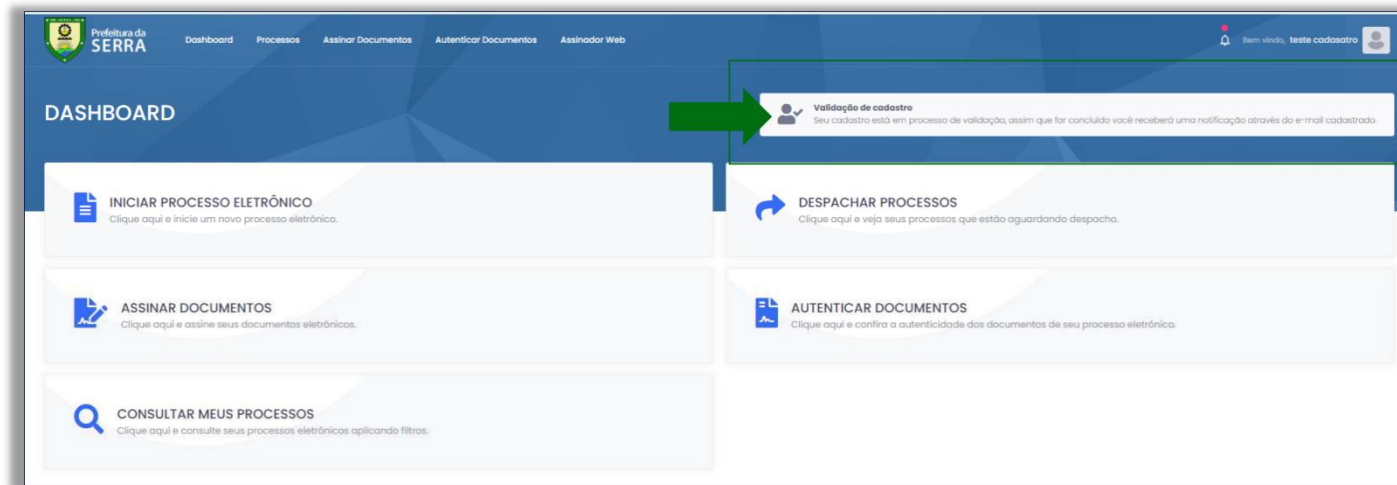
Prefeitura da SERRA

Dashboard Processos Assinar Documentos Autenticar Documentos Assinador Web

Bem vindo, teste cadasatro

DASHBOARD

Validação de cadastro
Seu cadastro está em processo de validação, assim que for concluído você receberá uma notificação através do e-mail cadastrado.

INICIAR PROCESSO ELETRÔNICO
Clique aqui e inicie um novo processo eletrônico.

DESPACHAR PROCESSOS
Clique aqui e veja seus processos que estão aguardando despacho.

ASSINAR DOCUMENTOS
Clique aqui e assine seus documentos eletrônicos.

AUTENTICAR DOCUMENTOS
Clique aqui e confira a autenticidade dos documentos de seu processo eletrônico.

CONSULTAR MEUS PROCESSOS
Clique aqui e consulte seus processos eletrônicos aplicando filtros.